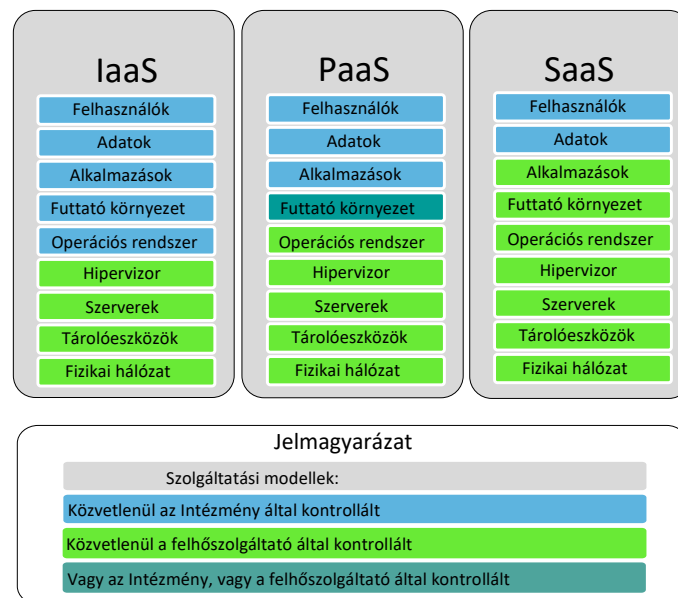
IaaS

Felhasználók
Adatok
Alkalmazások
Futtató környezet
Operációs rendszer
Hipervizor
Szerverek
Tárolóeszközök
Fizikai hálózat

PaaS

Felhasználók
Adatok
Alkalmazások
Futtató környezet
Operációs rendszer
Hipervizor
Szerverek
Tárolóeszközök
Fizikai hálózat

SaaS

Felhasználók
Adatok
Alkalmazások
Futtató környezet
Operációs rendszer
Hipervizor
Szerverek
Tárolóeszközök
Fizikai hálózat

Jelmagyarázat

Szolgáltatási modellek:
Közvetlenül az Intézmény által kontrollált
Közvetlenül a felhőszolgáltató által kontrollált
Vagy az Intézmény, vagy a felhőszolgáltató által kontrollált